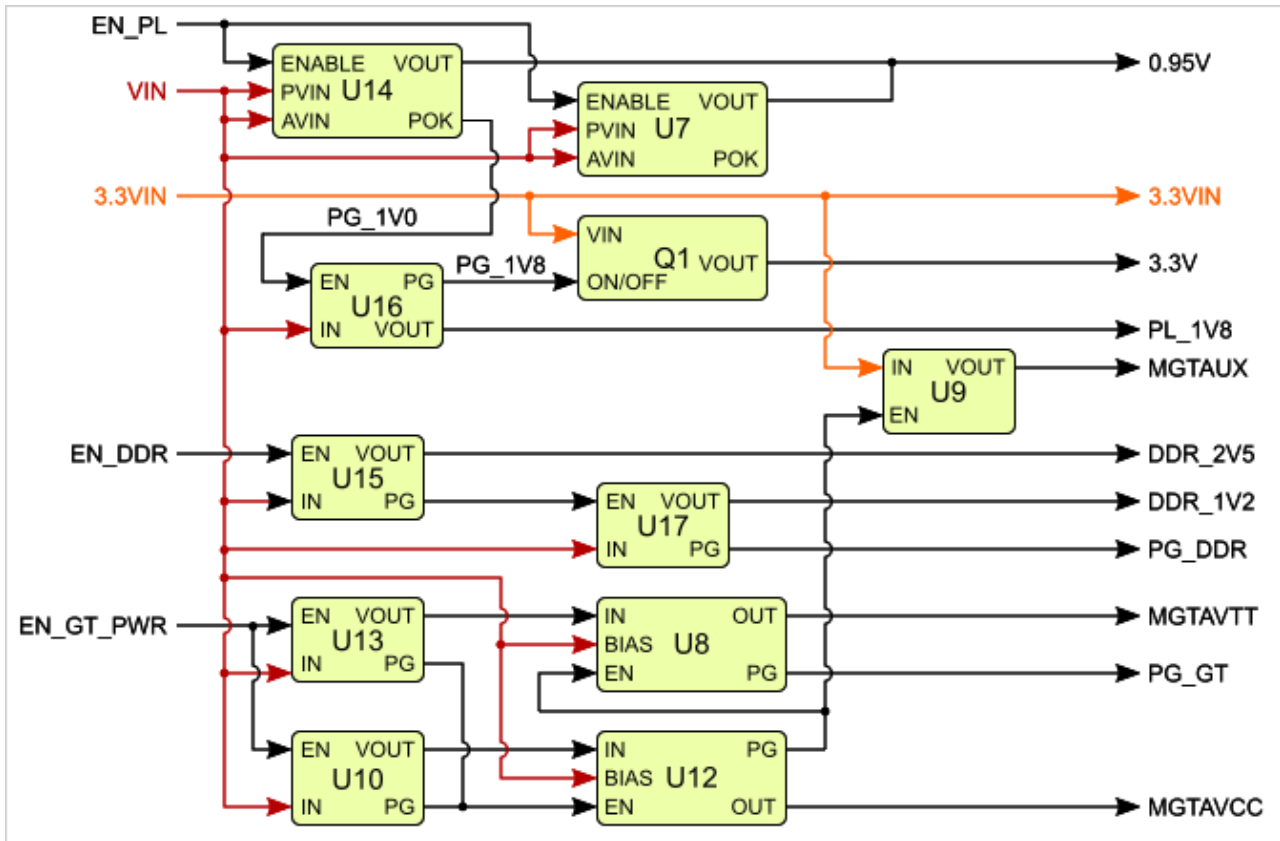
EN_PL
VIN
3.3VIN
EN_DDR
EN_GT_PWR

ENABLE VOUT
PVIN U14
AVIN POK

ENABLE VOUT
PVIN U7
AVIN POK

PG_1V0

VIN
Q1 VOUT
ON/OFF

EN PG
U16
IN VOUT

PG_1V8

IN VOUT
U9
EN

EN VOUT
U15
IN PG

EN VOUT
U17
IN PG

EN VOUT
U13
IN PG

IN OUT
BIAS U8
EN PG

EN VOUT
U10
IN PG

IN PG
BIAS U12
EN OUT

0.95V
3.3VIN
3.3V
PL_1V8
MGTAUX
DDR_2V5
DDR_1V2
PG_DDR
MGTAVTT
PG_GT
MGTAVCC